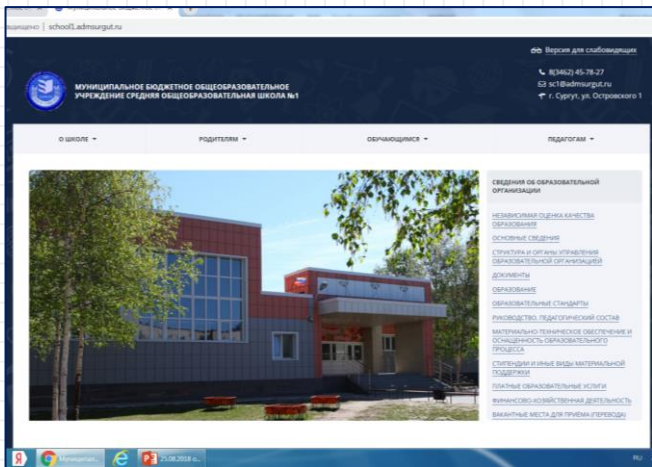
ащищено | school1.admsurgut.ru

Версия для слабовидящих

МУНИЦИПАЛЬНОЕ БЮДЖЕТНОЕ ОБЩЕОБРАЗОВАТЕЛЬНОЕ УЧРЕЖДЕНИЕ СРЕДНЯЯ ОБЩЕОБРАЗОВАТЕЛЬНАЯ ШКОЛА №1

8(3462) 45-78-27
sc1@admsurgut.ru
г. Сургут, ул. Островского 1

О ШКОЛЕ ▾ РОДИТЕЛЯМ ▾ ОБУЧАЮЩИМСЯ ▾ ПЕДАГОГАМ ▾

СВЕДЕНИЯ ОБ ОБРАЗОВАТЕЛЬНОЙ ОРГАНИЗАЦИИ

НЕЗАВИСИМАЯ ОЦЕНКА КАЧЕСТВА ОБРАЗОВАНИЯ
ОСНОВНЫЕ СВЕДЕНИЯ
СТРУКТУРА И ОРГАНЫ УПРАВЛЕНИЯ ОБРАЗОВАТЕЛЬНОЙ ОРГАНИЗАЦИЕЙ
ДОКУМЕНТЫ
ОБРАЗОВАНИЕ
ОБРАЗОВАТЕЛЬНЫЕ СТАНДАРТЫ
РУКОВОДСТВО. ПЕДАГОГИЧЕСКИЙ СОСТАВ
МАТЕРИАЛЬНО-ТЕХНИЧЕСКОЕ ОБЕСПЕЧЕНИЕ И ОСНАЩЕННОСТЬ ОБРАЗОВАТЕЛЬНОГО ПРОЦЕССА
СТИПЕНДИИ И ИНЫЕ ВИДЫ МАТЕРИАЛЬНОЙ ПОДДЕРЖКИ
ПЛАТНЫЕ ОБРАЗОВАТЕЛЬНЫЕ УСЛУГИ
ФИНАНСОВО-ХОЗЯЙСТВЕННАЯ ДЕЯТЕЛЬНОСТЬ
ВАКАНТНЫЕ МЕСТА ДЛЯ ПРИЕМА (ПЕРЕВОДА)

Я Муниципал... 25.08.2018 с... RU